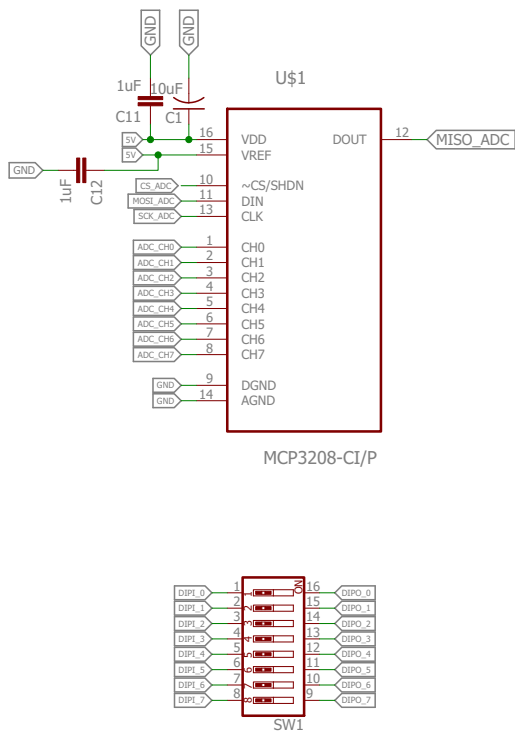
GND
GND
1uF
10uF
C11
C1
U$1
5V
5V
16
15
VDD
VREF
DOUT
12
MISO_ADC
GND
1uF
C12
CS_ADC
MOSI_ADC
SCK_ADC
10
11
13
~CS/SHDN
DIN
CLK
ADC_CH0
ADC_CH1
ADC_CH2
ADC_CH3
ADC_CH4
ADC_CH5
ADC_CH6
ADC_CH7
1
2
3
4
5
6
7
8
CH0
CH1
CH2
CH3
CH4
CH5
CH6
CH7
GND
GND
9
14
DGND
AGND
MCP3208-CI/P

DIPI_0
DIPI_1
DIPI_2
DIPI_3
DIPI_4
DIPI_5
DIPI_6
DIPI_7
1
2
3
4
5
6
7
8
1
2
3
4
5
6
7
8
ON
16
15
14
13
12
11
10
9
DIPO_0
DIPO_1
DIPO_2
DIPO_3
DIPO_4
DIPO_5
DIPO_6
DIPO_7
SW1